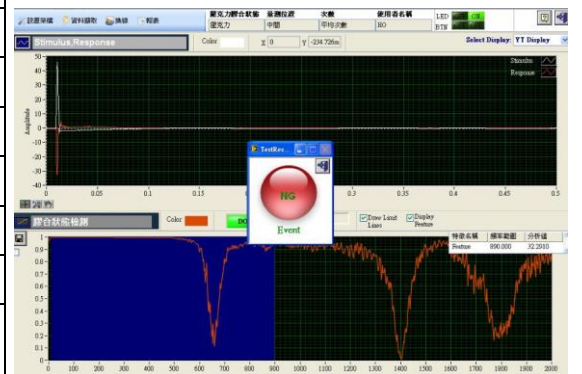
設置量規 資料擷取 換頁 報表

震克力鎖合狀態 | 量測位置 | 次數 | 使用者名稱
---|---|---|---
壓克力 | 中間 | 中等次數 | NO

LED OK
BTN

Stimulus,Response

Color

X 0 Y -234.726m

Select Display: YT Display

Stimulus
Response

Amplitude

50
40
30
20
10
0
-10
-20
-30
-40

0 0.05 0.1 0.15 0.35 0.4 0.45 0.5

TestRes...

NG

Event

鎖合狀態檢測

Color

DO

Draw Limit Lines

Display Feature

| 特徵名稱 | 頻率範圍 | 分析值 |
|---|---|---|
| Feature | 890.000 | 32.2910 |

1
0.9
0.8
0.7
0.6
0.5
0.4
0.3
0.2
0.1
0

0 100 200 300 400 500 600 700 800 900 1000 1100 1200 1300 1400 1500 1600 1700 1800 1900 2000